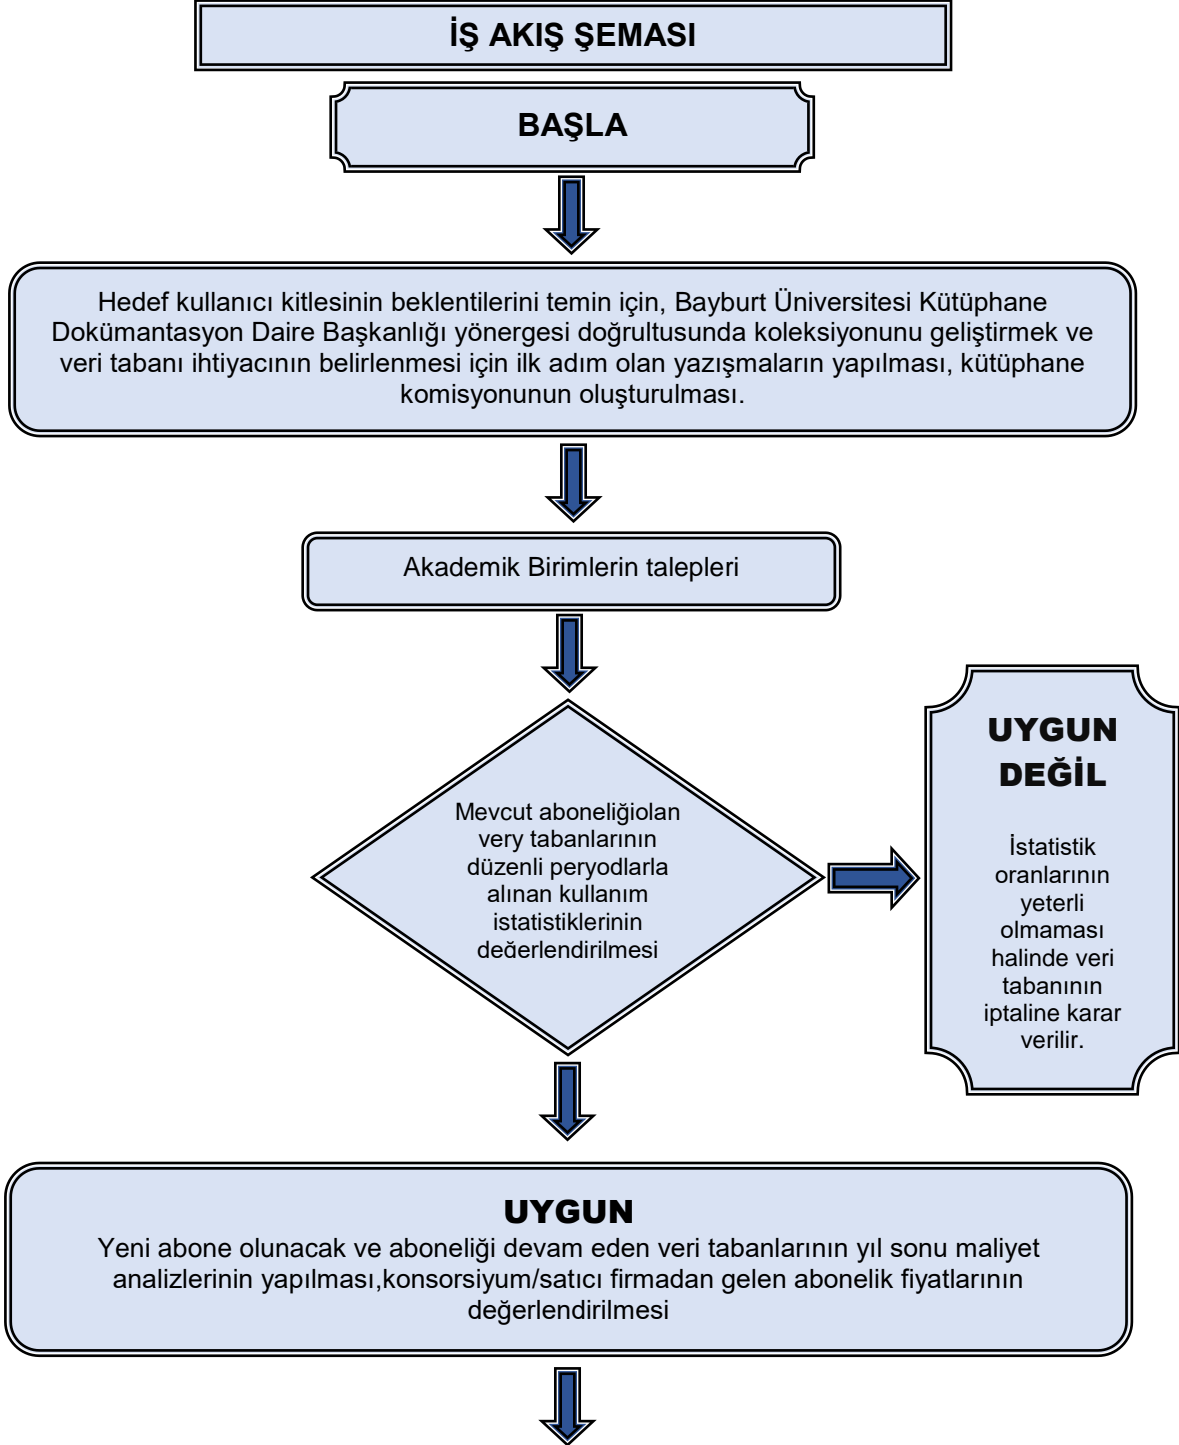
İŞ AKIŞ ŞEMASI

BAŞLA

Hedef kullanıcı kitlesinin beklentilerini temin için, Bayburt Üniversitesi Kütüphane Dokümantasyon Daire Başkanlığı yönergesi doğrultusunda koleksiyonunu geliştirmek ve veri tabanı ihtiyacının belirlenmesi için ilk adım olan yazışmaların yapılması, kütüphane komisyonunun oluşturulması.

Akademik Birimlerin talepleri

Mevcut aboneliğiolan very tabanlarının düzenli peryodlarla alınan kullanım istatistiklerinin değerlendirilmesi

UYGUN DEĞİL

İstatistik oranlarının yeterli olmaması halinde veri tabanının iptaline karar verilir.

UYGUN

Yeni abone olunacak ve aboneliği devam eden veri tabanlarının yıl sonu maliyet analizlerinin yapılması,konsorsiyum/satıcı firmadan gelen abonelik fiyatlarının değerlendirilmesi